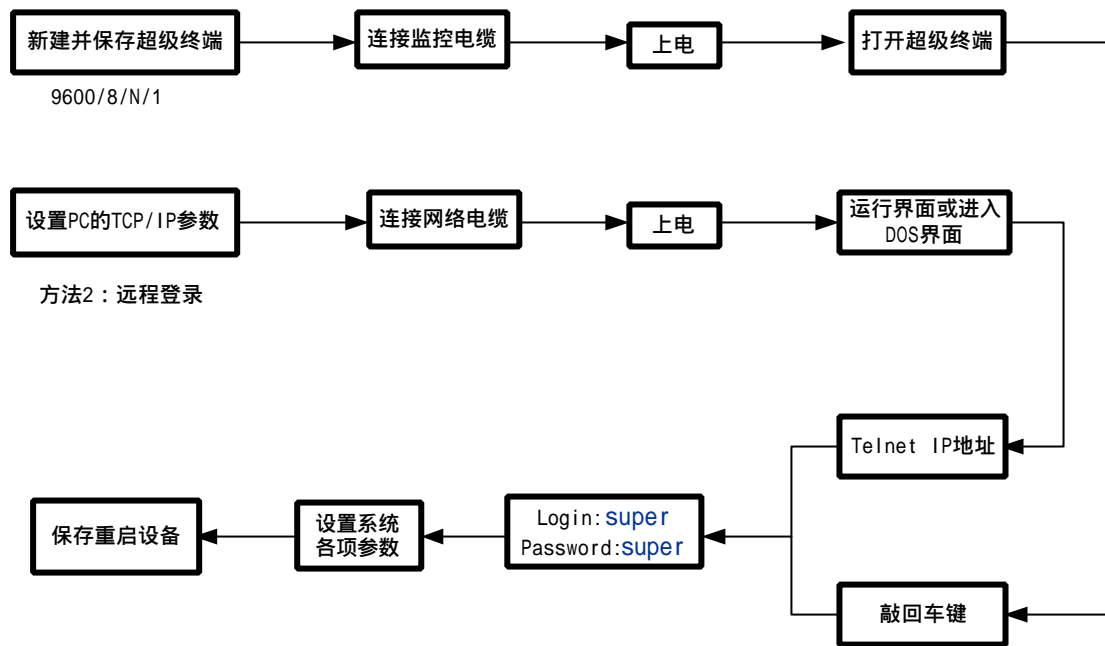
新建并保存超级终端

9600/8/N/1

连接监控电缆

上电

打开超级终端

设置PC的TCP/IP参数

方法2：远程登录

连接网络电缆

上电

运行界面或进入DOS界面

Telnet IP地址

敲回车键

Login:super
Password:super

设置系统各项参数

保存重启设备